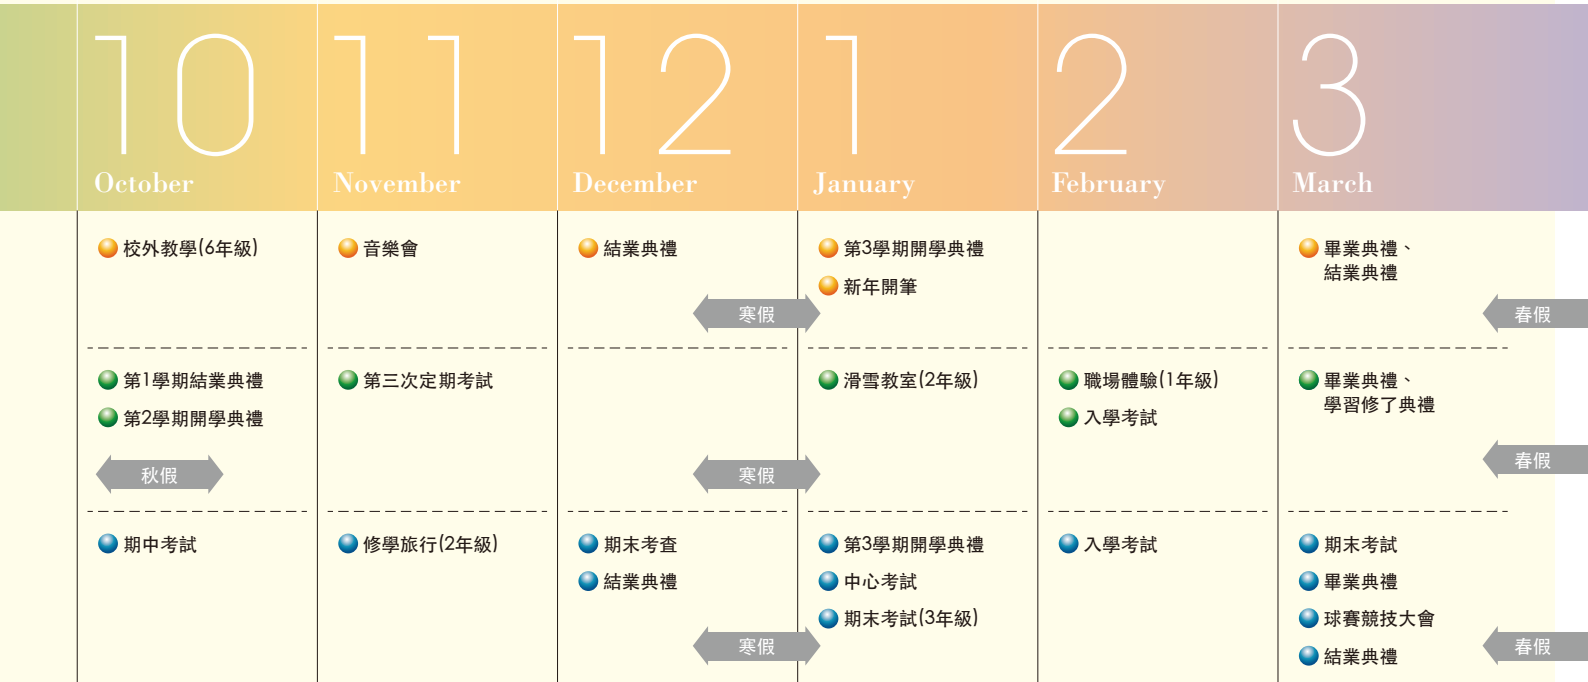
| 10 October | 11 November | 12 December | 1 January | 2 February | 3 March |
|---|---|---|---|---|---|
| 校外教學(6年級) | 音樂會 | 結業典禮 寒假 | 第3學期開學典禮 新年開筆 | | 畢業典禮、結業典禮 春假 |
| 第1學期結業典禮 第2學期開學典禮 秋假 | 第三次定期考試 | 寒假 | 滑雪教室(2年級) | 職場體驗(1年級) 入學考試 | 畢業典禮、學習修了典禮 春假 |
| 期中考試 | 修學旅行(2年級) | 期末考查 結業典禮 寒假 | 第3學期開學典禮 中心考試 期末考試(3年級) | 入學考試 | 期末考試 畢業典禮 球賽競技大會 結業典禮 春假 |